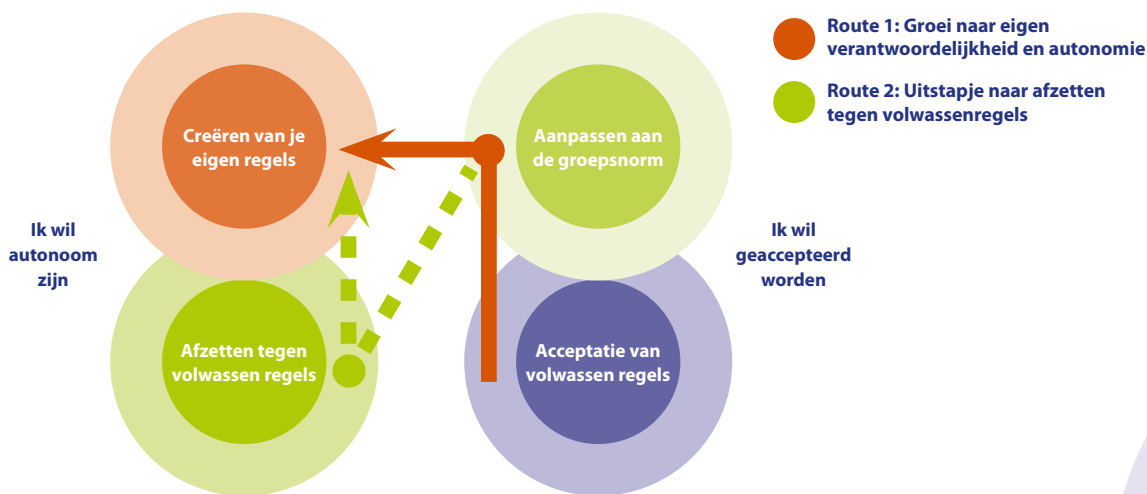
Route 1: Groei naar eigen verantwoordelijkheid en autonomie

Route 2: Uitstapje naar afzetten tegen volwassenregels

Creëren van je eigen regels

Aanpassen aan de groepsnorm

Ik wil autonoom zijn

Ik wil geaccepteerd worden

Afzetten tegen volwassen regels

Acceptatie van volwassen regels